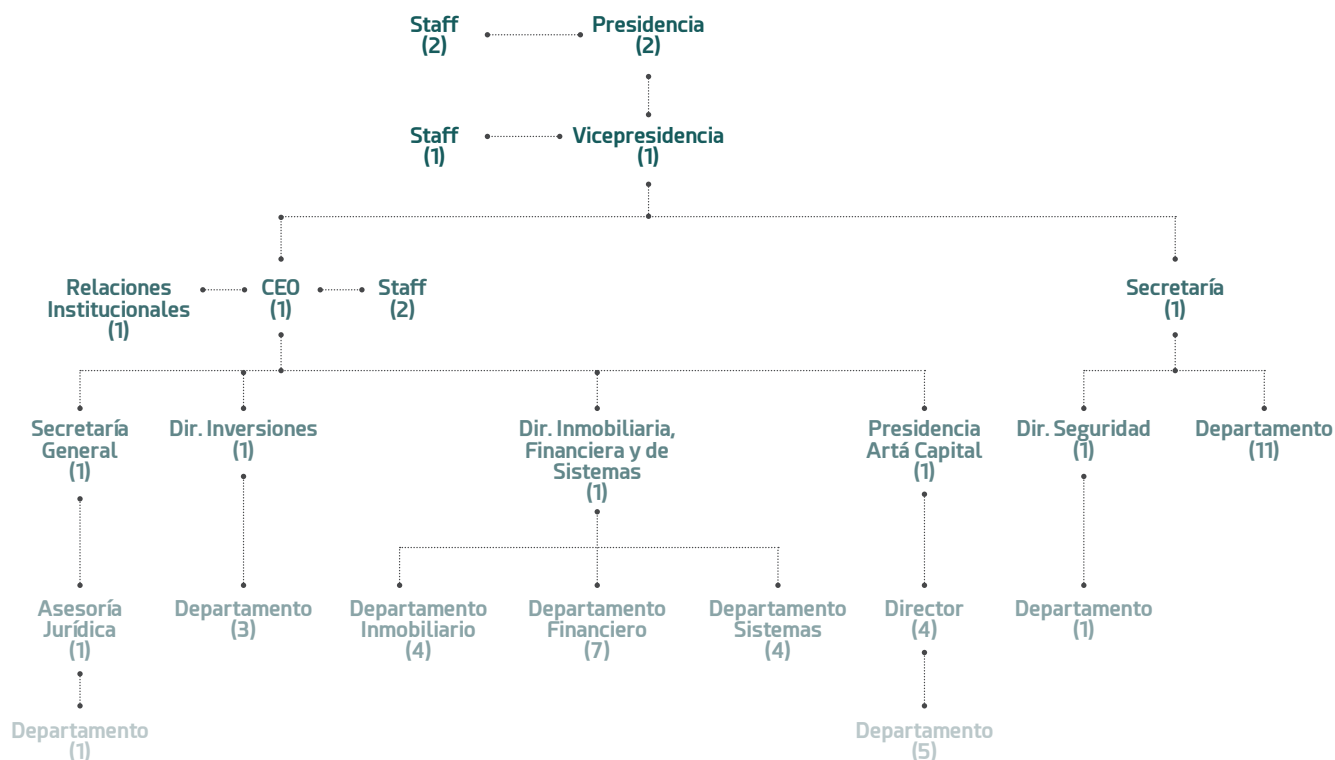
Staff
(2)

Presidencia
(2)

Staff
(1)

Vicepresidencia
(1)

Relaciones Institucionales
(1)

CEO
(1)

Staff
(2)

Secretaría
(1)

Secretaría General
(1)

Dir. Inversiones
(1)

Dir. Inmobiliaria, Financiera y de Sistemas
(1)

Presidencia Artá Capital
(1)

Dir. Seguridad
(1)

Departamento
(11)

Asesoría Jurídica
(1)

Departamento
(3)

Departamento Inmobiliario
(4)

Departamento Financiero
(7)

Departamento Sistemas
(4)

Director
(4)

Departamento
(1)

Departamento
(1)

Departamento
(5)